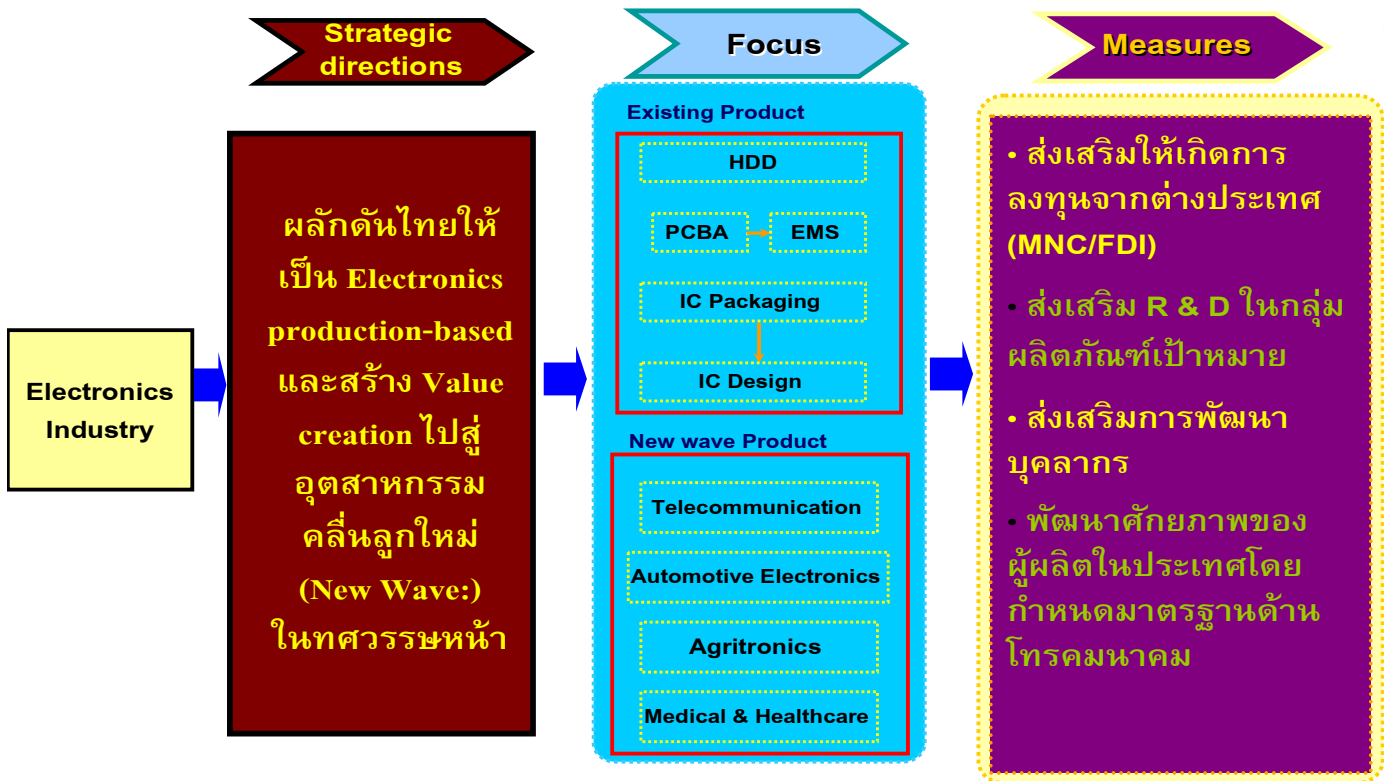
Strategic directions

Focus

Measures

Electronics Industry

ผลักดันไทยให้เป็น Electronics production-based และสร้าง Value creation ไปสู่อุตสาหกรรมคลื่นลูกใหม่ (New Wave:) ในทศวรรษหน้า

Existing Product

HDD

PCBA

EMS

IC Packaging

IC Design

New wave Product

Telecommunication

Automotive Electronics

Agritronics

Medical & Healthcare

• ส่งเสริมให้เกิดการลงทุนจากต่างประเทศ (MNC/FDI)

• ส่งเสริม R & D ในกลุ่มผลิตภัณฑ์เป้าหมาย

• ส่งเสริมการพัฒนาบุคลากร

• พัฒนาศักยภาพของผู้ผลิตในประเทศโดยกำหนดมาตรฐานด้านโทรคมนาคม